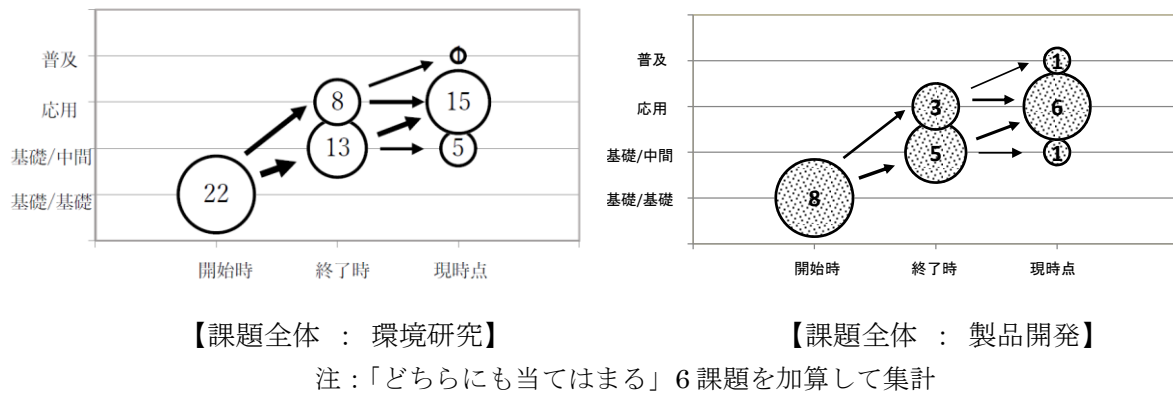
普及
応用
基礎/中間
基礎/基礎
22
8
13
15
5
開始時
終了時
現時点

普及
応用
基礎/中間
基礎/基礎
8
3
5
1
6
1
開始時
終了時
現時点

【課題全体 ： 環境研究】

【課題全体 ： 製品開発】

注 :「どちらにも当てはまる」6 課題を加算して集計